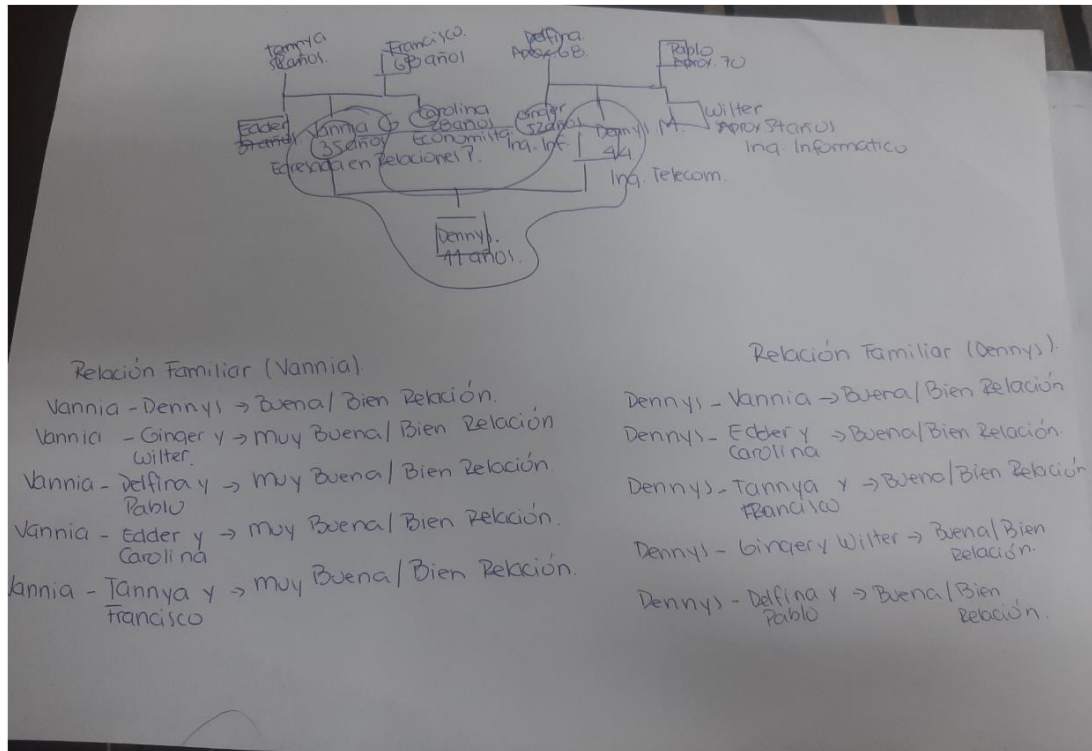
tannya 58años.

Francisco 65 años

Delfina Aprox 68.

Pablo Aprox. 70

Edder 3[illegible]años

Vannia 35años Egresada en Relaciones I.

Carolina 28años Economista

Ginger 32años Ing. Inf.

Wilter Aprox. 34años Ing. Informatico

Dennys M. 41 Ing. Telecom.

Dennys. 11 años.

Relación Familiar (Vannia).

Vannia - Dennys → Buena / Bien Relación.

Vannia - Ginger y Wilter. → muy Buena / Bien Relación

Vannia - Delfina y Pablo → muy Buena / Bien Relación.

Vannia - Edder y Carolina → muy Buena / Bien Relación.

Vannia - Tannya y Francisco → muy Buena / Bien Relación.

Relación Familiar (Dennys).

Dennys - Vannia → Buena / Bien Relación

Dennys - Edder y Carolina → Buena / Bien Relación.

Dennys - Tannya y Francisco → Bueno / Bien Relación

Dennys - Ginger y Wilter → Buena / Bien Relación.

Dennys - Delfina y Pablo → Buena / Bien Relación.